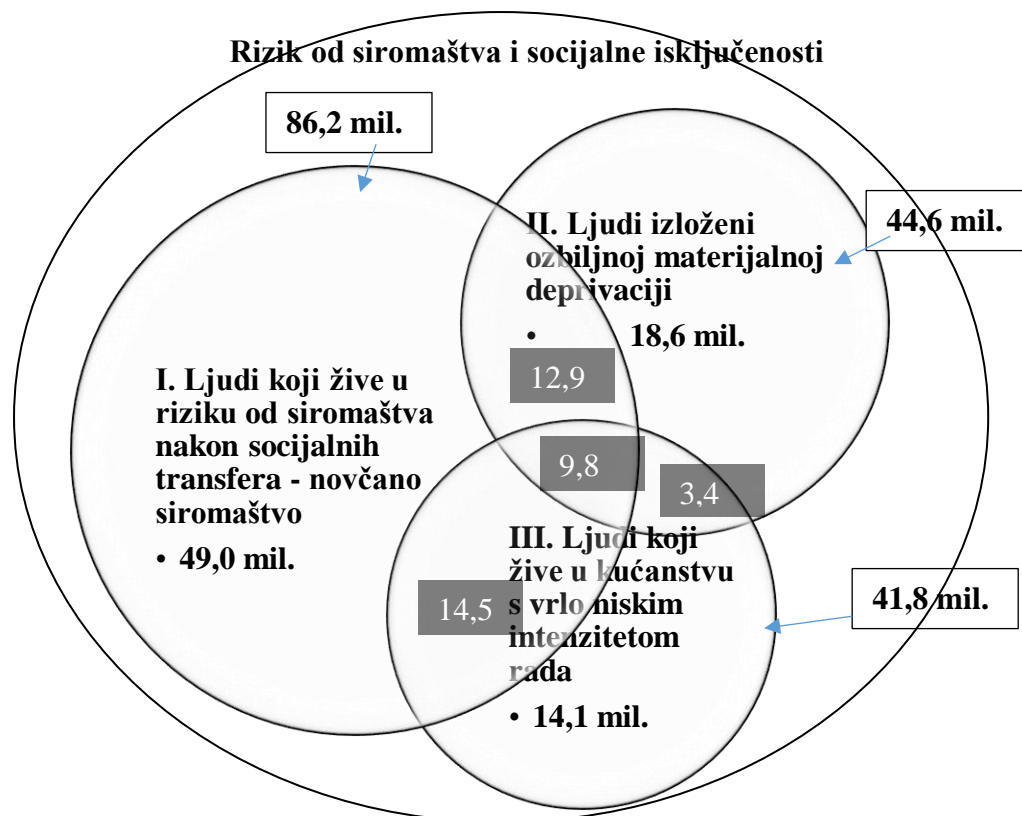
Rizik od siromaštva i socijalne isključenosti

86,2 mil.

II. Ljudi izloženi ozbiljnoj materijalnoj deprivaciji

• 18,6 mil.

44,6 mil.

12,9

I. Ljudi koji žive u riziku od siromaštva nakon socijalnih transfera - novčano siromaštvo

• 49,0 mil.

9,8

3,4

III. Ljudi koji žive u kućanstvu s vrlo niskim intenzitetom rada

• 14,1 mil.

14,5

41,8 mil.